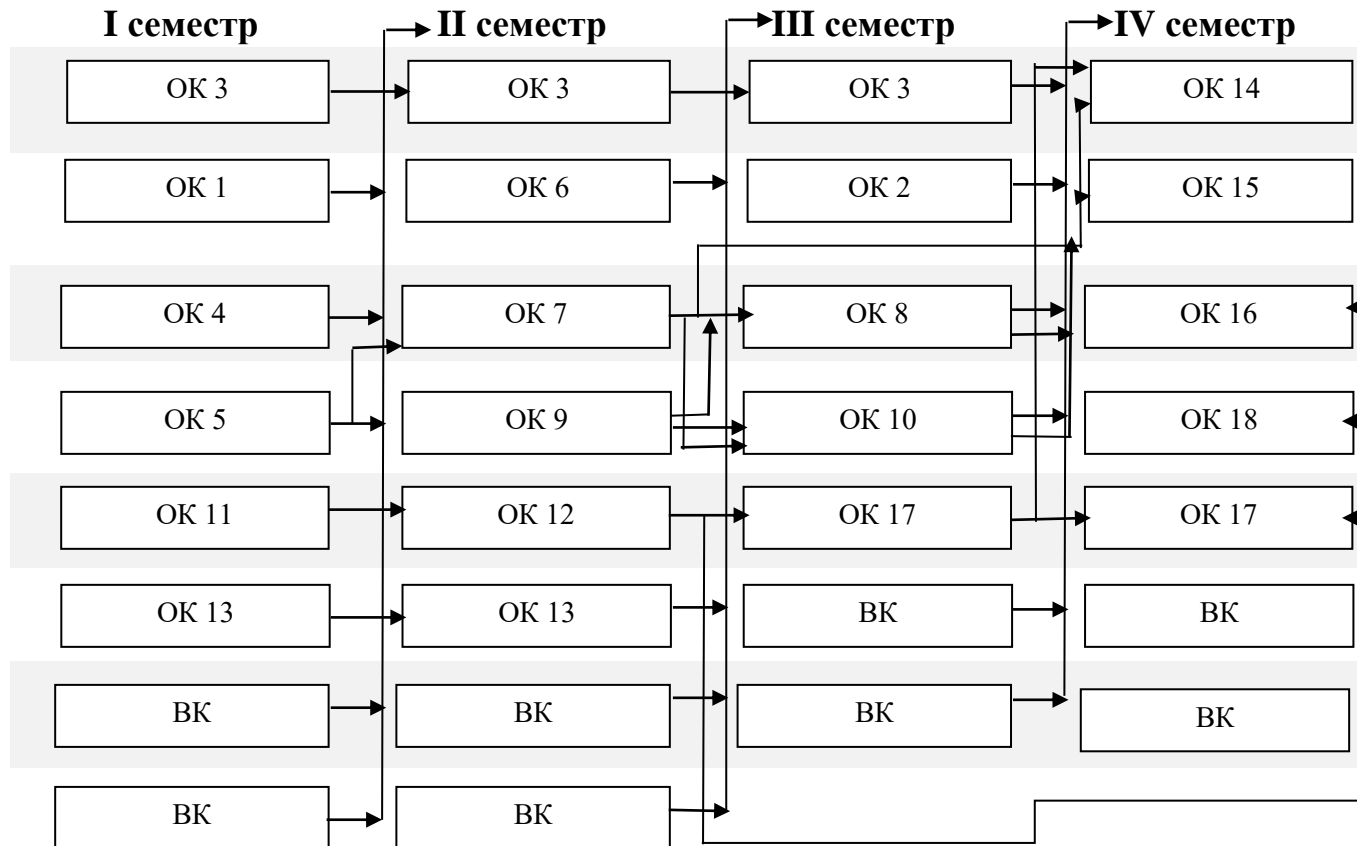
I семестр

II семестр

III семестр

IV семестр

ОК 3

ОК 1

ОК 4

ОК 5

ОК 11

ОК 13

ВК

ВК

ОК 3

ОК 6

ОК 7

ОК 9

ОК 12

ОК 13

ВК

ВК

ОК 3

ОК 2

ОК 8

ОК 10

ОК 17

ВК

ВК

ОК 14

ОК 15

ОК 16

ОК 18

ОК 17

ВК

ВК